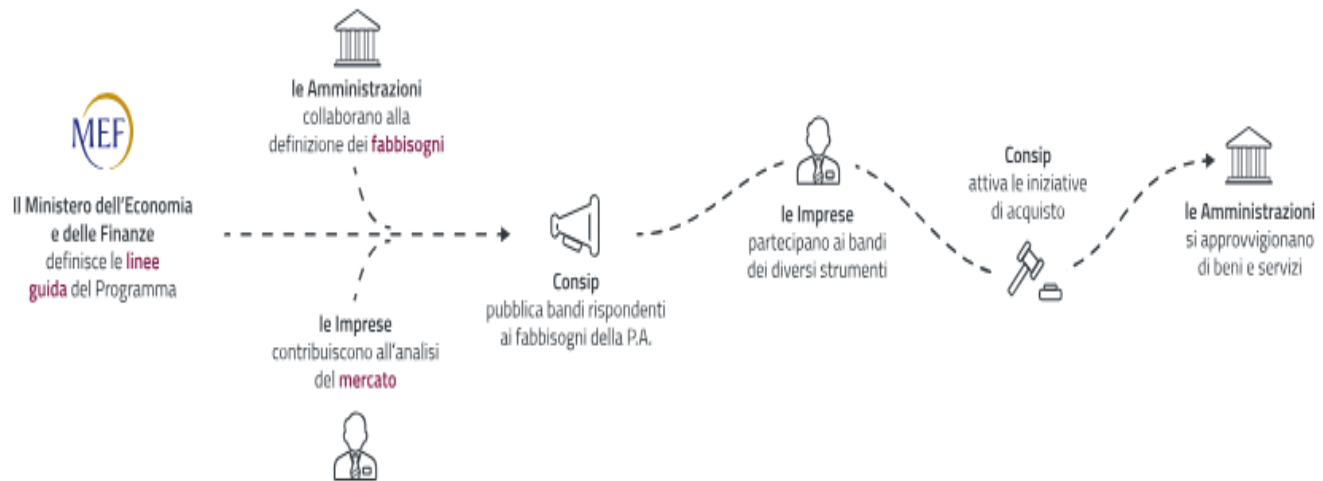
MEF

Il Ministero dell'Economia e delle Finanze definisce le linee guida del Programma

le Amministrazioni collaborano alla definizione dei fabbisogni

le Imprese contribuiscono all'analisi del mercato

Consip pubblica bandi rispondenti ai fabbisogni della P.A.

le Imprese partecipano ai bandi dei diversi strumenti

Consip attiva le iniziative di acquisto

le Amministrazioni si approvvigionano di beni e servizi